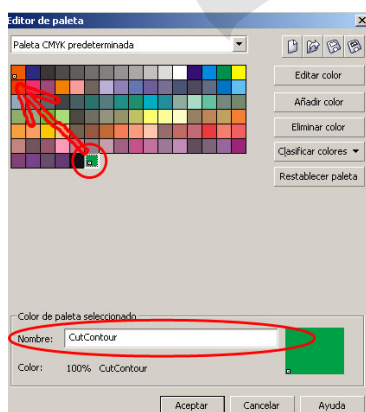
Editor de paleta

Paleta CMYK predeterminada

Editar color

Añadir color

Eliminar color

Clasificar colores

Restablecer paleta

Color de paleta seleccionado

Nombre: CutContour

Color: 100% CutContour

Aceptar

Cancelar

Ayuda